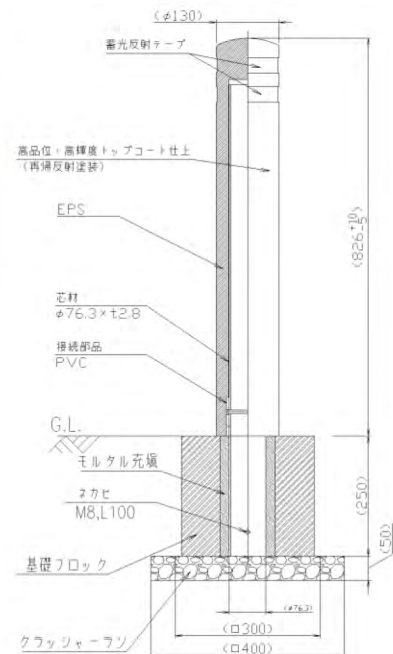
(φ130)

蓄光反射テープ

高品位・高輝度トップコート仕上
(再帰反射塗装)

EPS

芯材
φ76.3×t2.8

接続部品
PVC

G.L.

モルタル充填

ネカセ
M8,L100

基礎ブロック

クラッシャーラン

$(826^{+10}_{-5})$

(250)

(50)

(φ76.3)

(□300)

(□400)